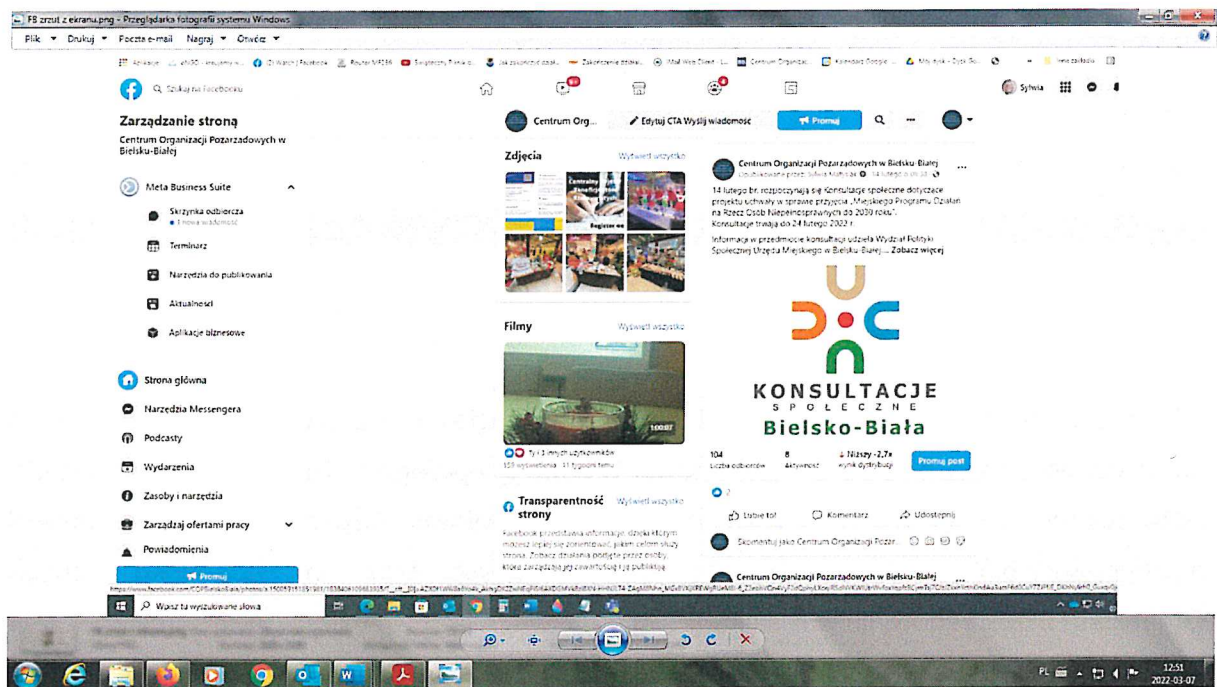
FB zrzut z ekranu.png - Przeglądarka fotografii systemu Windows

Plik ▾ Drukuj ▾ Poczta e-mail Nagraj ▾ Otwórz ▾

Q Szukaj na Facebooku

Sylwia

Zarządzanie stroną

Centrum Organizacji Pozarządowych w Bielsku-Białej

Meta Business Suite

Skrzynka odbiorcza
1 nowa wiadomość

Terminarz

Narzędzia do publikowania

Aktualności

Aplikacje biznesowe

Strona główna

Narzędzia Messengera

Podcasty

Wydarzenia

Zasoby i narzędzia

Zarządzaj ofertami pracy

Powiadomienia

Promuj

Centrum Org...

Edytuj CTA Wyślij wiadomość

Promuj

Zdjęcia

Wyświetl wszystko

Filmy

Wyświetl wszystko

Ty i 3 innych użytkowników

159 wyświetleń · 41 tygodni temu

Transparentność strony

Wyświetl wszystko

Facebook przedstawia informacje, dzięki którym możesz lepiej się zorientować, jakim celom służy strona. Zobacz działania podjęte przez osoby, które zarządzają nią i zamieszczają publikacje.

Centrum Organizacji Pozarządowych w Bielsku-Białej
Opublikowane przez: Sylwia Matyszczak · 14 lutego o 09:37

14 lutego br. rozpoczynają się Konsultacje społeczne dotyczące projektu uchwały w sprawie przyjęcia „Miejskiego Programu Działań na Rzecz Osób Niepełnosprawnych do 2030 roku".
Konsultacje trwają do 24 lutego 2022 r.

Informacji w przedmiocie konsultacji udziela Wydział Polityki Społecznej Urzędu Miejskiego w Bielsku-Białej ... Zobacz więcej

KONSULTACJE
SPOŁECZNE
Bielsko-Biała

104
Liczba odbiorców

8
Aktywność

Niższy -2,7×
wynik dystrybucji

Promuj post

7

Lubię to!

Komentarz

Udostępnij

Skomentuj jako Centrum Organizacji Pozar...

Centrum Organizacji Pozarządowych w Bielsku-Białej

Wpisz tu wyszukiwane słowa

PL

12:51
2022-03-07